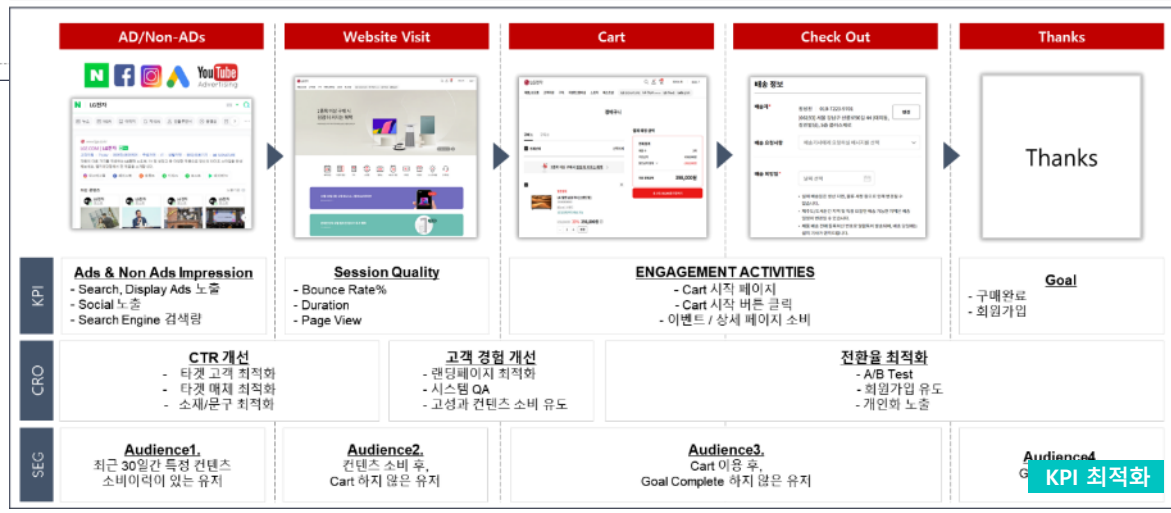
AD/Non-ADs

Website Visit

Cart

Check Out

Thanks

N f YouTube Advertising

Thanks

KPI

Ads & Non Ads Impression
- Search, Display Ads 노출
- Social 노출
- Search Engine 검색량

Session Quality
- Bounce Rate%
- Duration
- Page View

ENGAGEMENT ACTIVITIES
- Cart 시작 페이지
- Cart 시작 버튼 클릭
- 이벤트 / 상세 페이지 소비

Goal
- 구매완료
- 회원가입

CRO

CTR 개선
- 타겟 고객 최적화
- 타겟 매체 최적화
- 소재/문구 최적화

고객 경험 개선
- 랜딩페이지 최적화
- 시스템 QA
- 고성과 컨텐츠 소비 유도

전환율 최적화
- A/B Test
- 회원가입 유도
- 개인화 노출

SEG

Audience1.
최근 30일간 특정 컨텐츠 소비이력이 있는 유저

Audience2.
컨텐츠 소비 후, Cart 하지 않은 유저

Audience3.
Cart 이용 후, Goal Complete 하지 않은 유저

Audience4
G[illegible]

KPI 최적화